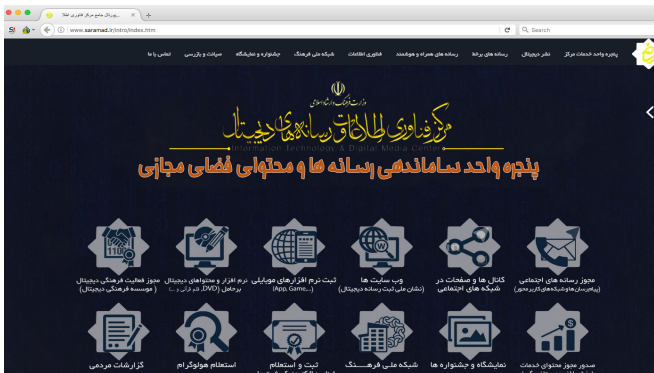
...پورتال جامع مرکز فناوری اطلا
www.saramad.ir/mini/index.htm
Search

پنجره واحد خدمات مرکز
نشر دیجیتال
رسانه های برخط
رسانه های همراه و هوشمند
فناوری اطلاعات
شبکه ملی فرهنگ
جشنواره و نمایشگاه
سیاست و بازرسی
تماس با ما

وزارت فرهنگ و ارشاد اسلامی
مرکز فناوری اطلاعات و رسانه های دیجیتال
Information Technology & Digital Media Center
پنجره واحد ساماندهی رسانه ها و محتوای فضای مجازی

مجوز رسانه های اجتماعی (پیام‌رسان‌ها و شبکه‌های کاربرمحور)
کانال ها و صفحات در شبکه های اجتماعی
وب سایت ها (نشان ملی ثبت رسانه دیجیتال)
ثبت نرم افزارهای موبایلی (App, Game,...)
نرم افزار و محتواهای دیجیتال برحامل (DVD، فلش و...)
مجوز فعالیت فرهنگی دیجیتال (موسسه فرهنگی دیجیتال)

صدور مجوز محتوای خدمات
نمایشگاه و جشنواره ها
شبکه ملی فرهنگ
ثبت و استعلام
استعلام هولوگرام
گزارشات مردمی